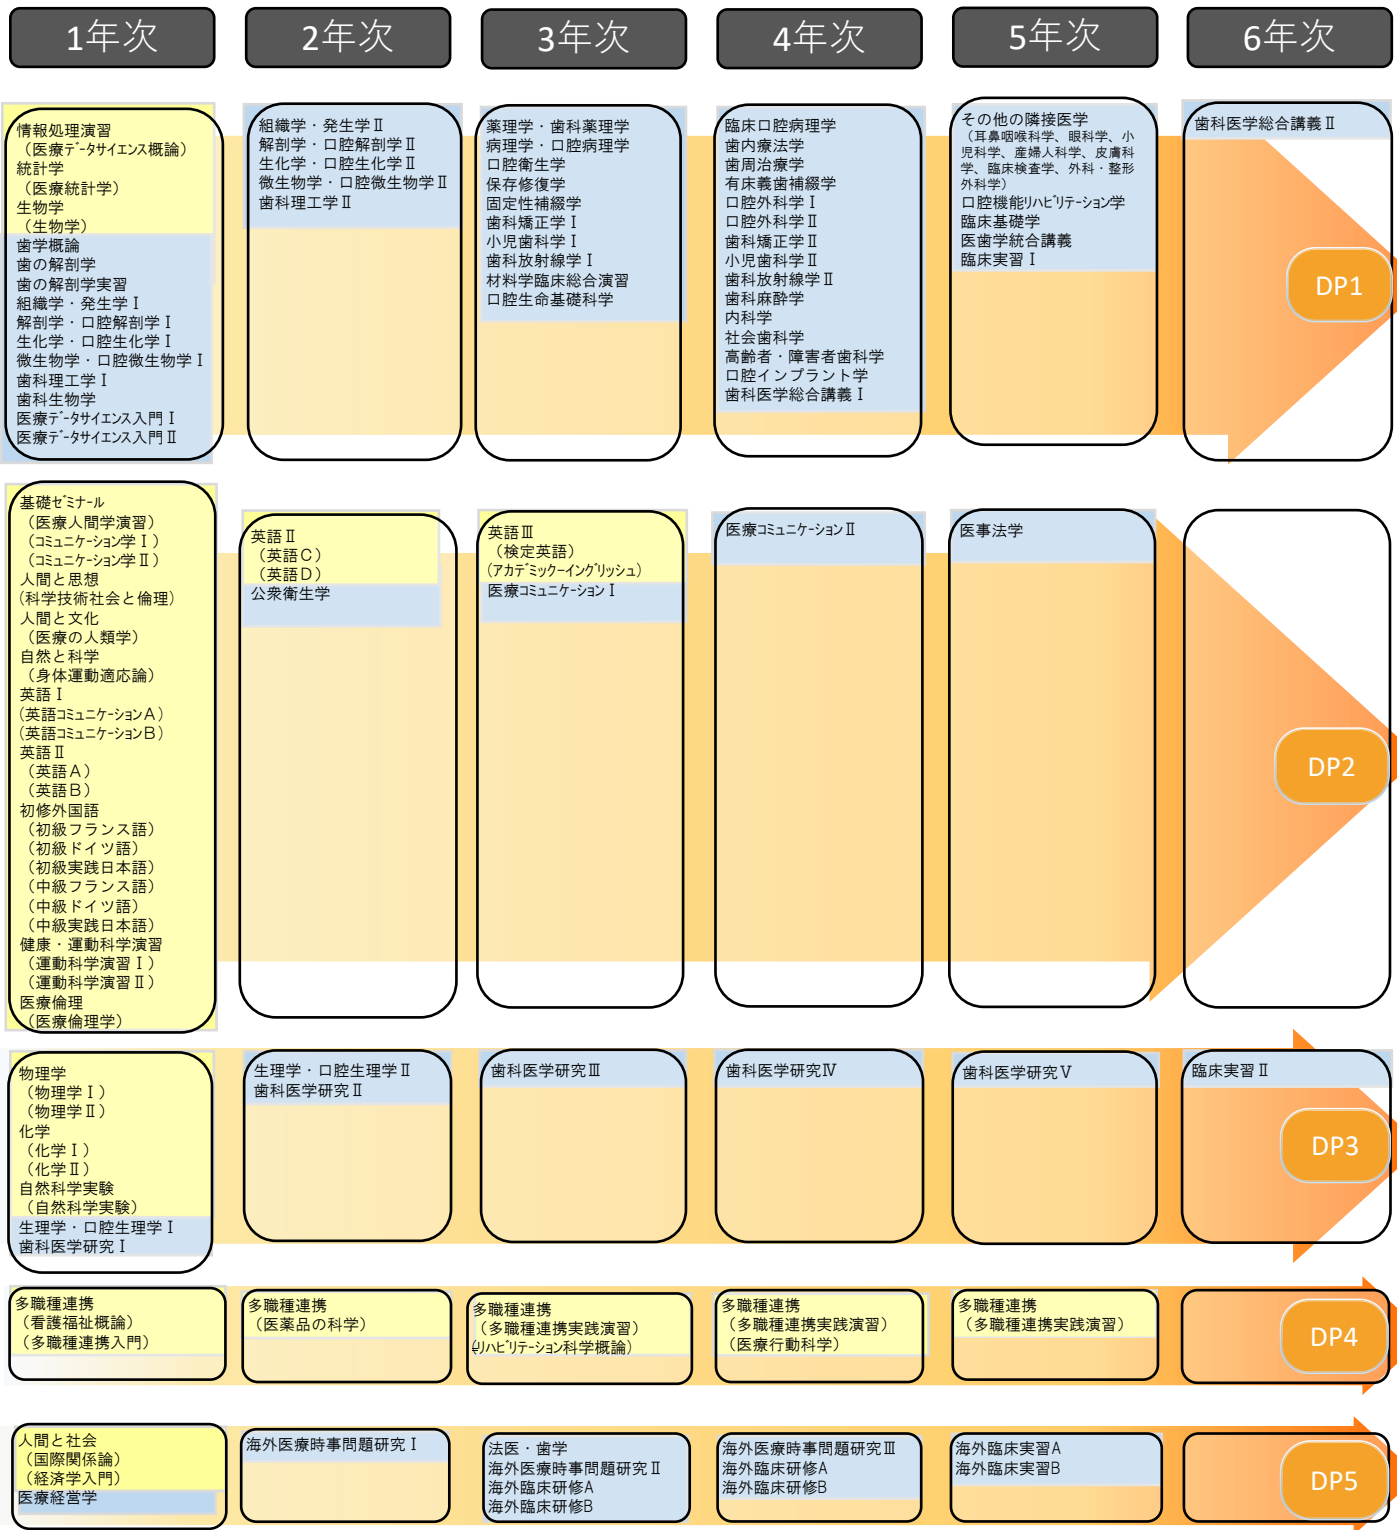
1年次

2年次

3年次

4年次

5年次

6年次

情報処理演習
（医療データサイエンス概論）
統計学
（医療統計学）
生物学
（生物学）
歯学概論
歯の解剖学
歯の解剖学実習
組織学・発生学Ⅰ
解剖学・口腔解剖学Ⅰ
生化学・口腔生化学Ⅰ
微生物学・口腔微生物学Ⅰ
歯科理工学Ⅰ
歯科生物学
医療データサイエンス入門Ⅰ
医療データサイエンス入門Ⅱ

組織学・発生学Ⅱ
解剖学・口腔解剖学Ⅱ
生化学・口腔生化学Ⅱ
微生物学・口腔微生物学Ⅱ
歯科理工学Ⅱ

薬理学・歯科薬理学
病理学・口腔病理学
口腔衛生学
保存修復学
固定性補綴学
歯科矯正学Ⅰ
小児歯科学Ⅰ
歯科放射線学Ⅰ
材料学臨床総合演習
口腔生命基礎科学

臨床口腔病理学
歯内療法学
歯周治療学
有床義歯補綴学
口腔外科学Ⅰ
口腔外科学Ⅱ
歯科矯正学Ⅱ
小児歯科学Ⅱ
歯科放射線学Ⅱ
歯科麻酔学
内科学
社会歯科学
高齢者・障害者歯科学
口腔インプラント学
歯科医学総合講義Ⅰ

その他の隣接医学
（耳鼻咽喉科学、眼科学、小児科学、産婦人科学、皮膚科学、臨床検査学、外科・整形外科学）
口腔機能リハビリテーション学
臨床基礎学
医歯学統合講義
臨床実習Ⅰ

歯科医学総合講義Ⅱ

DP1

基礎ゼミナール
（医療人間学演習）
（コミュニケーション学Ⅰ）
（コミュニケーション学Ⅱ）
人間と思想
（科学技術社会と倫理）
人間と文化
（医療の人類学）
自然と科学
（身体運動適応論）
英語Ⅰ
（英語コミュニケーションA）
（英語コミュニケーションB）
英語Ⅱ
（英語A）
（英語B）
初修外国語
（初級フランス語）
（初級ドイツ語）
（初級実践日本語）
（中級フランス語）
（中級ドイツ語）
（中級実践日本語）
健康・運動科学演習
（運動科学演習Ⅰ）
（運動科学演習Ⅱ）
医療倫理
（医療倫理学）

英語Ⅱ
（英語C）
（英語D）
公衆衛生学

英語Ⅲ
（検定英語）
（アカデミックイングリッシュ）
医療コミュニケーションⅠ

医療コミュニケーションⅡ

医事法学

DP2

物理学
（物理学Ⅰ）
（物理学Ⅱ）
化学
（化学Ⅰ）
（化学Ⅱ）
自然科学実験
（自然科学実験）
生理学・口腔生理学Ⅰ
歯科医学研究Ⅰ

生理学・口腔生理学Ⅱ
歯科医学研究Ⅱ

歯科医学研究Ⅲ

歯科医学研究Ⅳ

歯科医学研究Ⅴ

臨床実習Ⅱ

DP3

多職種連携
（看護福祉概論）
（多職種連携入門）

多職種連携
（医薬品の科学）

多職種連携
（多職種連携実践演習）
（リハビリテーション科学概論）

多職種連携
（多職種連携実践演習）
（医療行動科学）

多職種連携
（多職種連携実践演習）

DP4

人間と社会
（国際関係論）
（経済学入門）
医療経営学

海外医療時事問題研究Ⅰ

法医・歯学
海外医療時事問題研究Ⅱ
海外臨床研修A
海外臨床研修B

海外医療時事問題研究Ⅲ
海外臨床研修A
海外臨床研修B

海外臨床実習A
海外臨床実習B

DP5